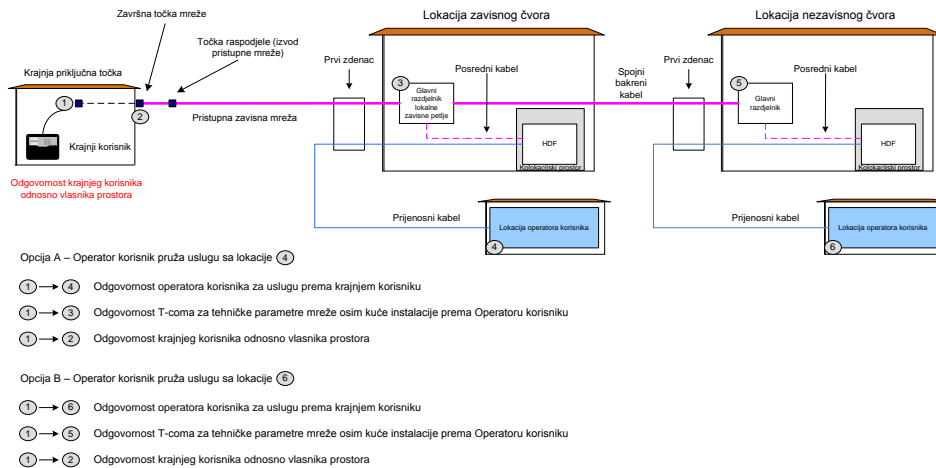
Završna točka mreže

Lokacija zavisnog čvora

Lokacija nezavisnog čvora

Točka raspodjele (izvod pristupne mreže)

Krajnja priključna točka

Prvi zdenac

Posredni kabel

Spojni bakreni kabel

Prvi zdenac

Posredni kabel

1

2

3

Glavni razdjelnik lokalne zavisne petlje

5

Glavni razdjelnik

Pristupna zavisna mreža

Krajnji korisnik

HDF

Kolokacijski prostor

HDF

Kolokacijski prostor

Odgovornost krajnjeg korisnika odnosno vlasnika prostora

Prijenosni kabel

Lokacija operatora korisnika

4

Prijenosni kabel

Lokacija operatora korisnika

6

Opcija A – Operator korisnik pruža uslugu sa lokacije 4

1 → 4 Odgovornost operatora korisnika za uslugu prema krajnjem korisniku

1 → 3 Odgovornost T-coma za tehničke parametre mreže osim kuće instalacije prema Operatoru korisniku

1 → 2 Odgovornost krajnjeg korisnika odnosno vlasnika prostora

Opcija B – Operator korisnik pruža uslugu sa lokacije 6

1 → 6 Odgovornost operatora korisnika za uslugu prema krajnjem korisniku

1 → 5 Odgovornost T-coma za tehničke parametre mreže osim kuće instalacije prema Operatoru korisniku

1 → 2 Odgovornost krajnjeg korisnika odnosno vlasnika prostora